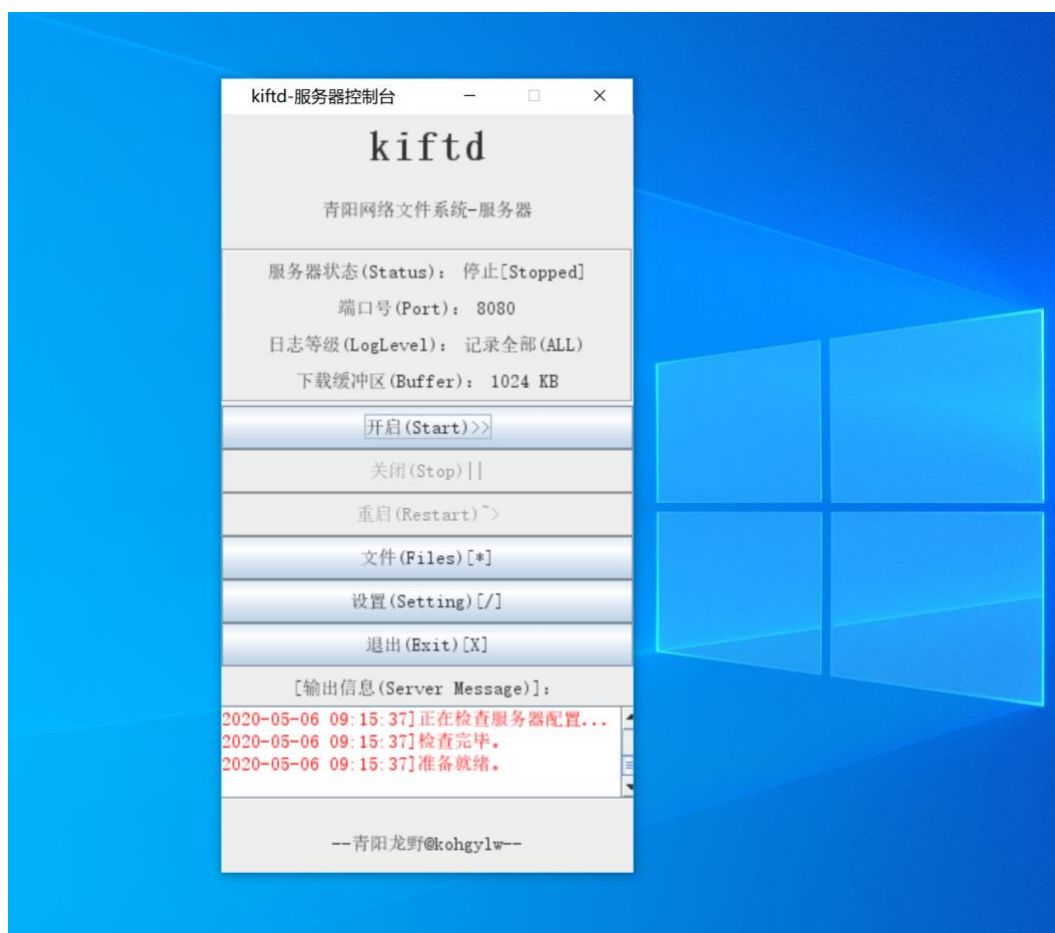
kiftd-服务器控制台

kiftd

青阳网络文件系统-服务器

服务器状态(Status): 停止[Stopped]

端口号(Port): 8080

日志等级(LogLevel): 记录全部(ALL)

下载缓冲区(Buffer): 1024 KB

开启(Start)>>

关闭(Stop)||

重启(Restart)~>

文件(Files)[*]

设置(Setting)[/]

退出(Exit)[X]

[输出信息(Server Message)]:

2020-05-06 09:15:37]正在检查服务器配置...
2020-05-06 09:15:37]检查完毕。
2020-05-06 09:15:37]准备就绪。

--青阳龙野@kohgylw--